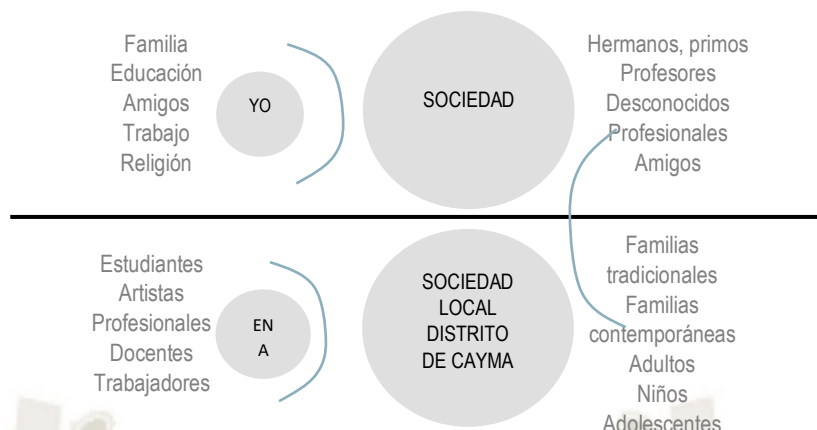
Familia
Educación
Amigos
Trabajo
Religión

YO

SOCIEDAD

Hermanos, primos
Profesores
Desconocidos
Profesionales
Amigos

Estudiantes
Artistas
Profesionales
Docentes
Trabajadores

EN
A

SOCIEDAD
LOCAL
DISTRITO
DE CAYMA

Familias
tradicionales
Familias
contemporáneas
Adultos
Niños
Adolescentes